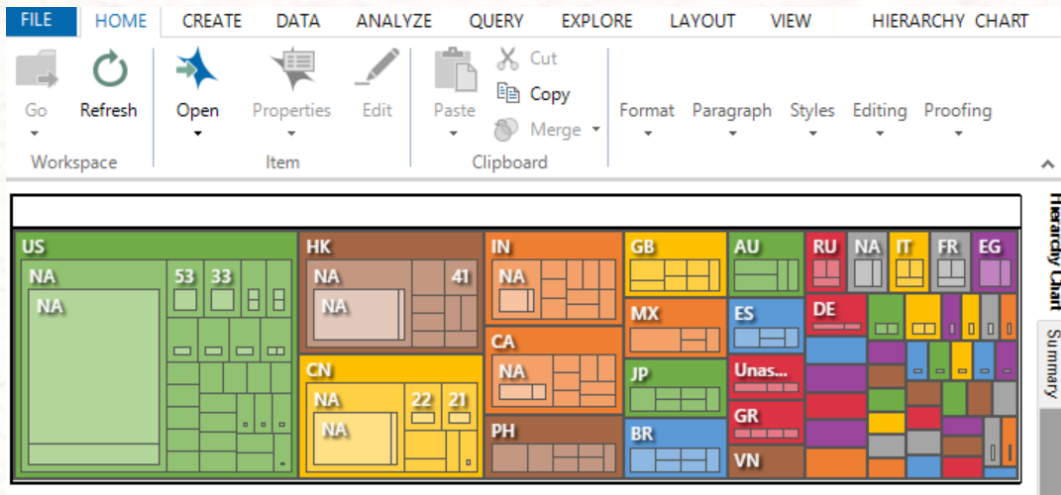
FILE HOME CREATE DATA ANALYZE QUERY EXPLORE LAYOUT VIEW HIERARCHY CHART

Go Refresh Open Properties Edit Paste Cut Copy Merge Format Paragraph Styles Editing Proofing

Workspace Item Clipboard

US NA 53 33 NA HK NA 41 NA CN NA 22 21 NA IN NA CA NA PH GB MX JP BR AU ES Unas... GR VN RU NA IT FR EG DE

Hierarchy Chart Summary